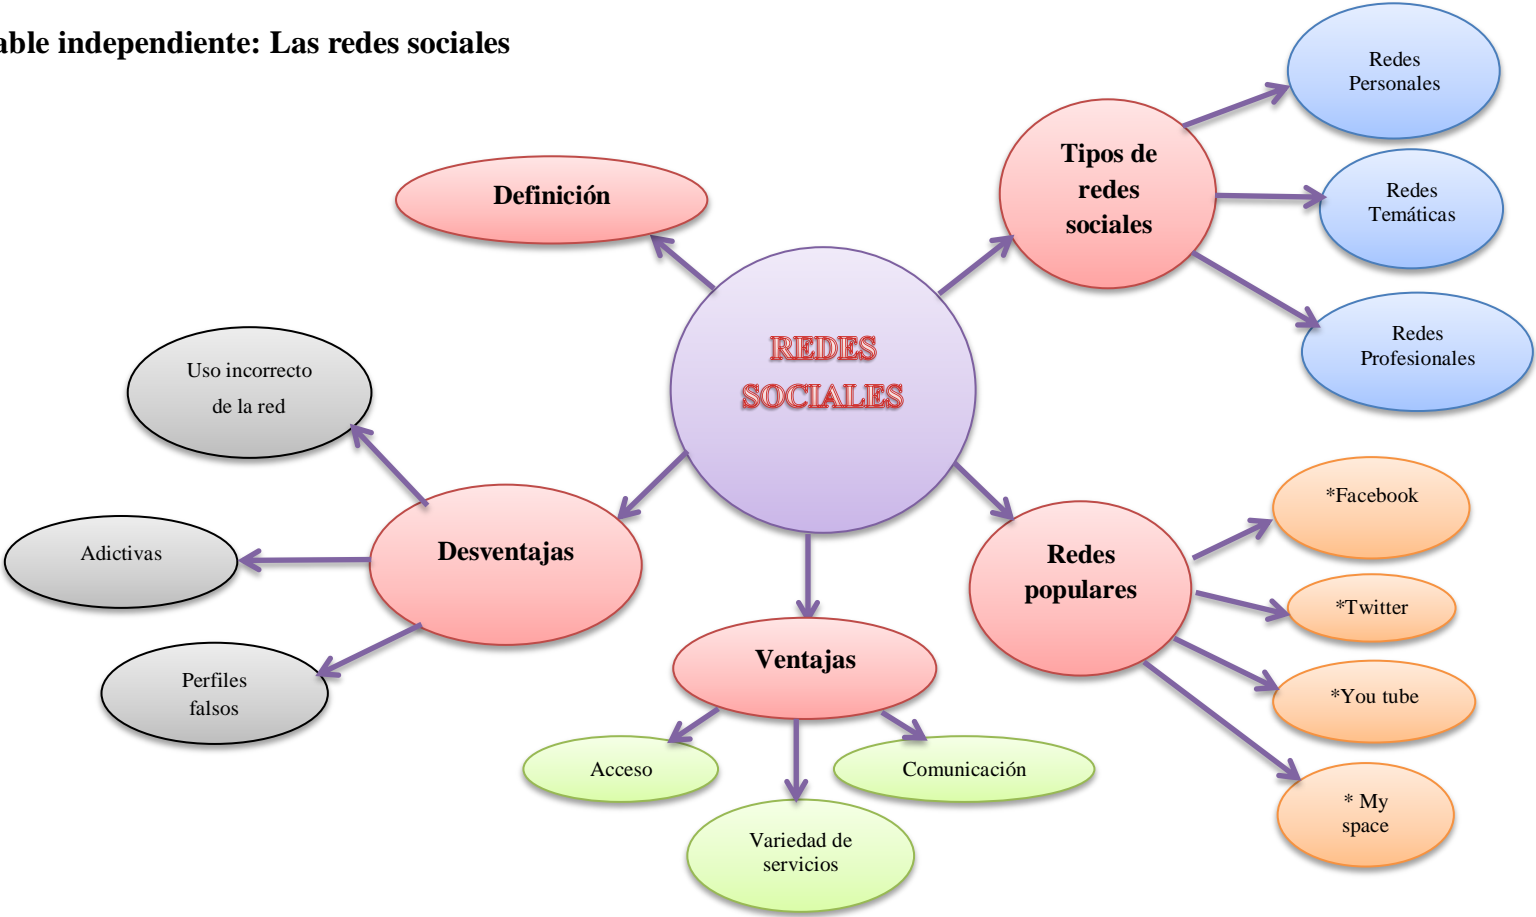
able independiente: Las redes sociales

REDES SOCIALES

Definición

Tipos de redes sociales

Redes Personales

Redes Temáticas

Redes Profesionales

Redes populares

*Facebook

*Twitter

*You tube

* My space

Ventajas

Acceso

Variedad de servicios

Comunicación

Desventajas

Uso incorrecto de la red

Adictivas

Perfiles falsos